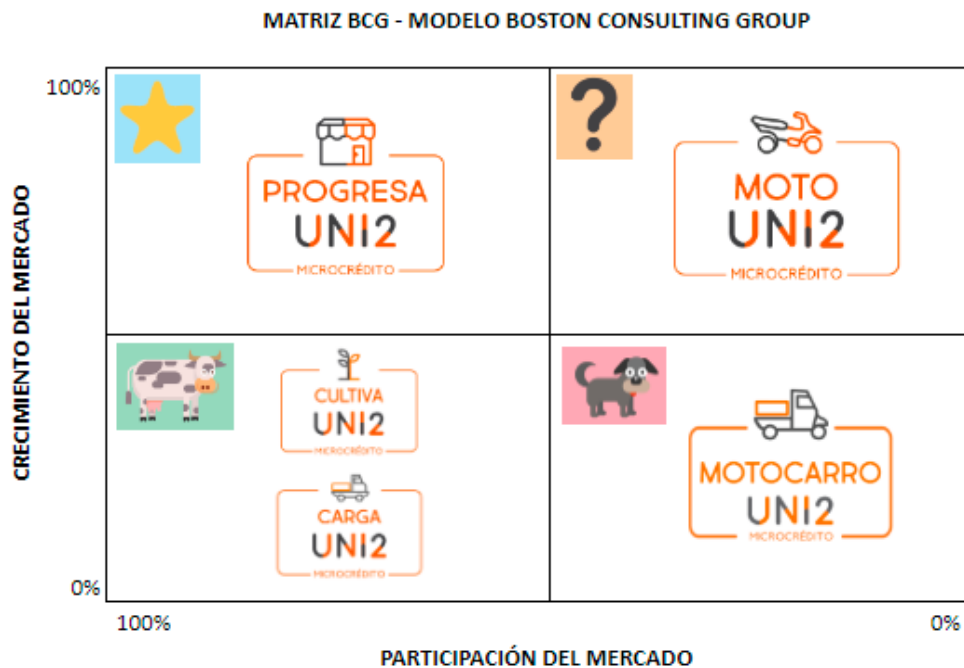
MATRIZ BCG - MODELO BOSTON CONSULTING GROUP

CRECIMIENTO DEL MERCADO

100%

?

PROGRESA
UNI2
MICROCRÉDITO

MOTO
UNI2
MICROCRÉDITO

CULTIVA
UNI2
MICROCRÉDITO

CARGA
UNI2
MICROCRÉDITO

MOTOCARRO
UNI2
MICROCRÉDITO

0%

100%

0%

PARTICIPACIÓN DEL MERCADO